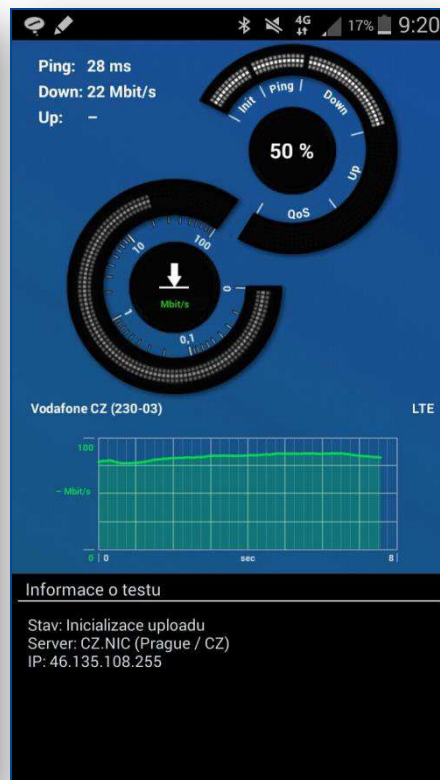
4G 17% 9:20

Ping: 28 ms
Down: 22 Mbit/s
Up: –

Init | Ping | Down
50 %
Up
QoS

10
100
1
0
0,1
Mbit/s

Vodafone CZ (230-03)
LTE

100
– Mbit/s
0 | 0
sec
8

Informace o testu

Stav: Inicializace uploadu
Server: CZ.NIC (Prague / CZ)
IP: 46.135.108.255